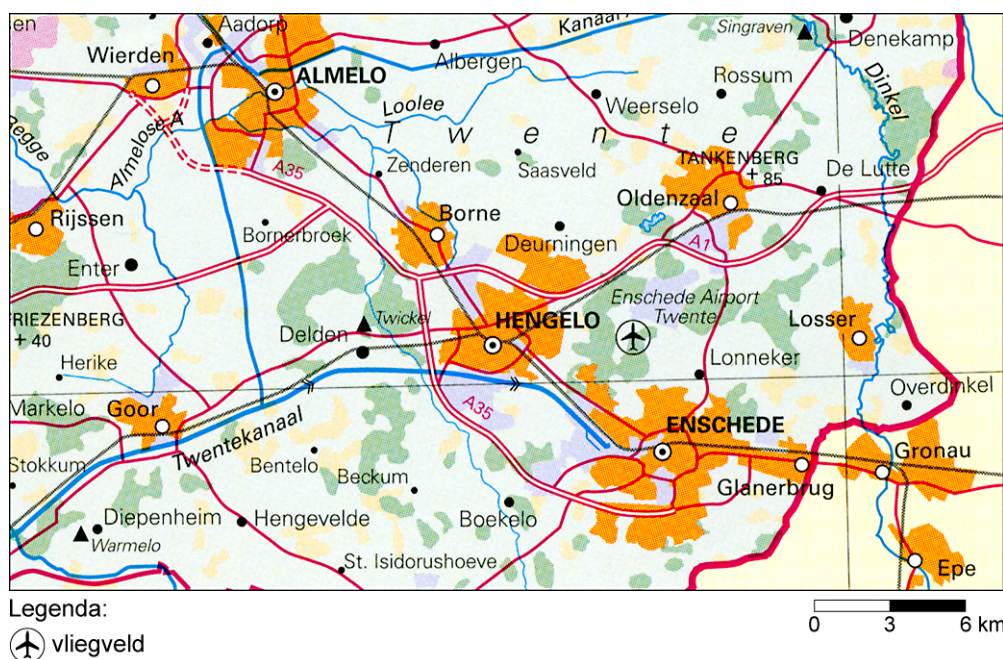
en
Aadorp
Kanaal
Singraven
Denekamp
Wierden
ALMELO
Albergen
Rossum
Loolee
Weerselo
Dinkel
Regge
Almelose A
T w e n t e
A35
Zenderen
Saasveld
TANKENBERG
+ 85
De Lutte
Rijssen
Borne
Oldenzaal
Bornerbroek
Deurningen
A1
Enter
Enschede Airport Twente
FRIEZENBERG
+ 40
Twickel
HENGELO
Losser
Delden
Herike
Lonneker
Overdinkel
Markelo
Goor
A35
ENSCHEDE
Twentekanaal
Gronau
Stokkum
Bentelo
Glanerbrug
Beckum
Diepenheim
Hengevelde
Boekelo
Warmelo
St. Isidorushoeve
Epe
Legenda:
vliegveld
0
3
6 km